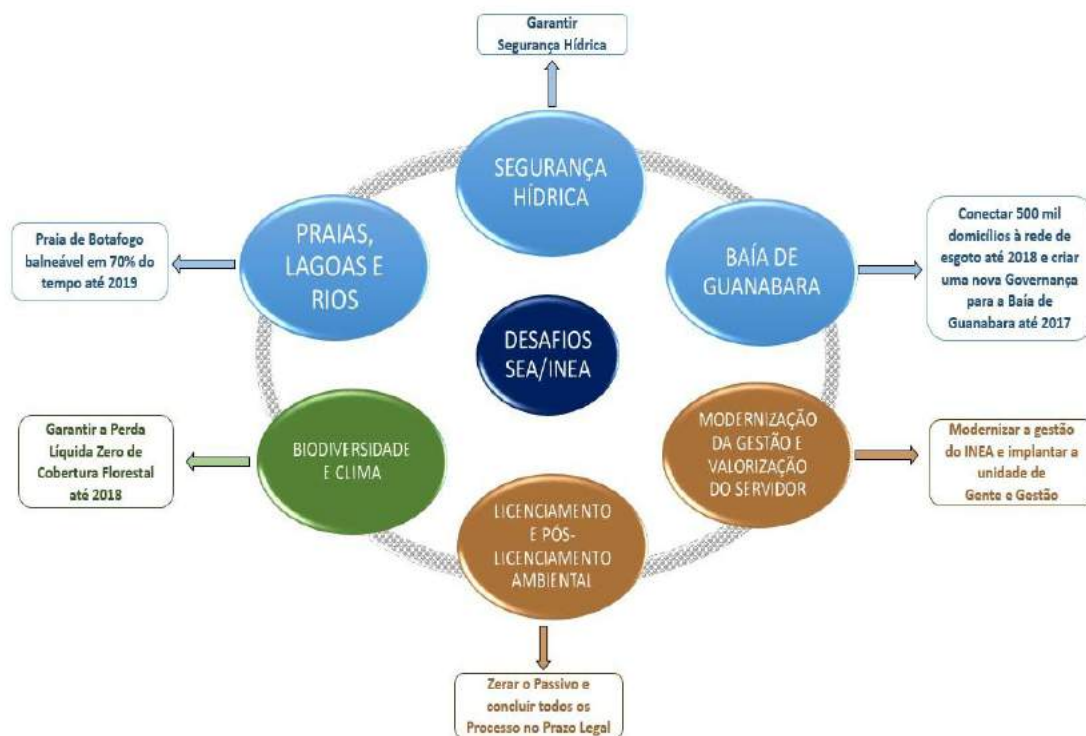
Garantir Segurança Hídrica

SEGURANÇA HÍDRICA

Praia de Botafogo balneável em 70% do tempo até 2019

PRAIAS, LAGOAS E RIOS

BAÍA DE GUANABARA

Conectar 500 mil domicílios à rede de esgoto até 2018 e criar uma nova Governança para a Baía de Guanabara até 2017

DESAFIOS SEA/INEA

Garantir a Perda Líquida Zero de Cobertura Florestal até 2018

BIODIVERSIDADE E CLIMA

MODERNIZAÇÃO DA GESTÃO E VALORIZAÇÃO DO SERVIDOR

Modernizar a gestão do INEA e implantar a unidade de Gente e Gestão

LICENCIAMENTO E PÓS-LICENCIAMENTO AMBIENTAL

Zerar o Passivo e concluir todos os Processo no Prazo Legal